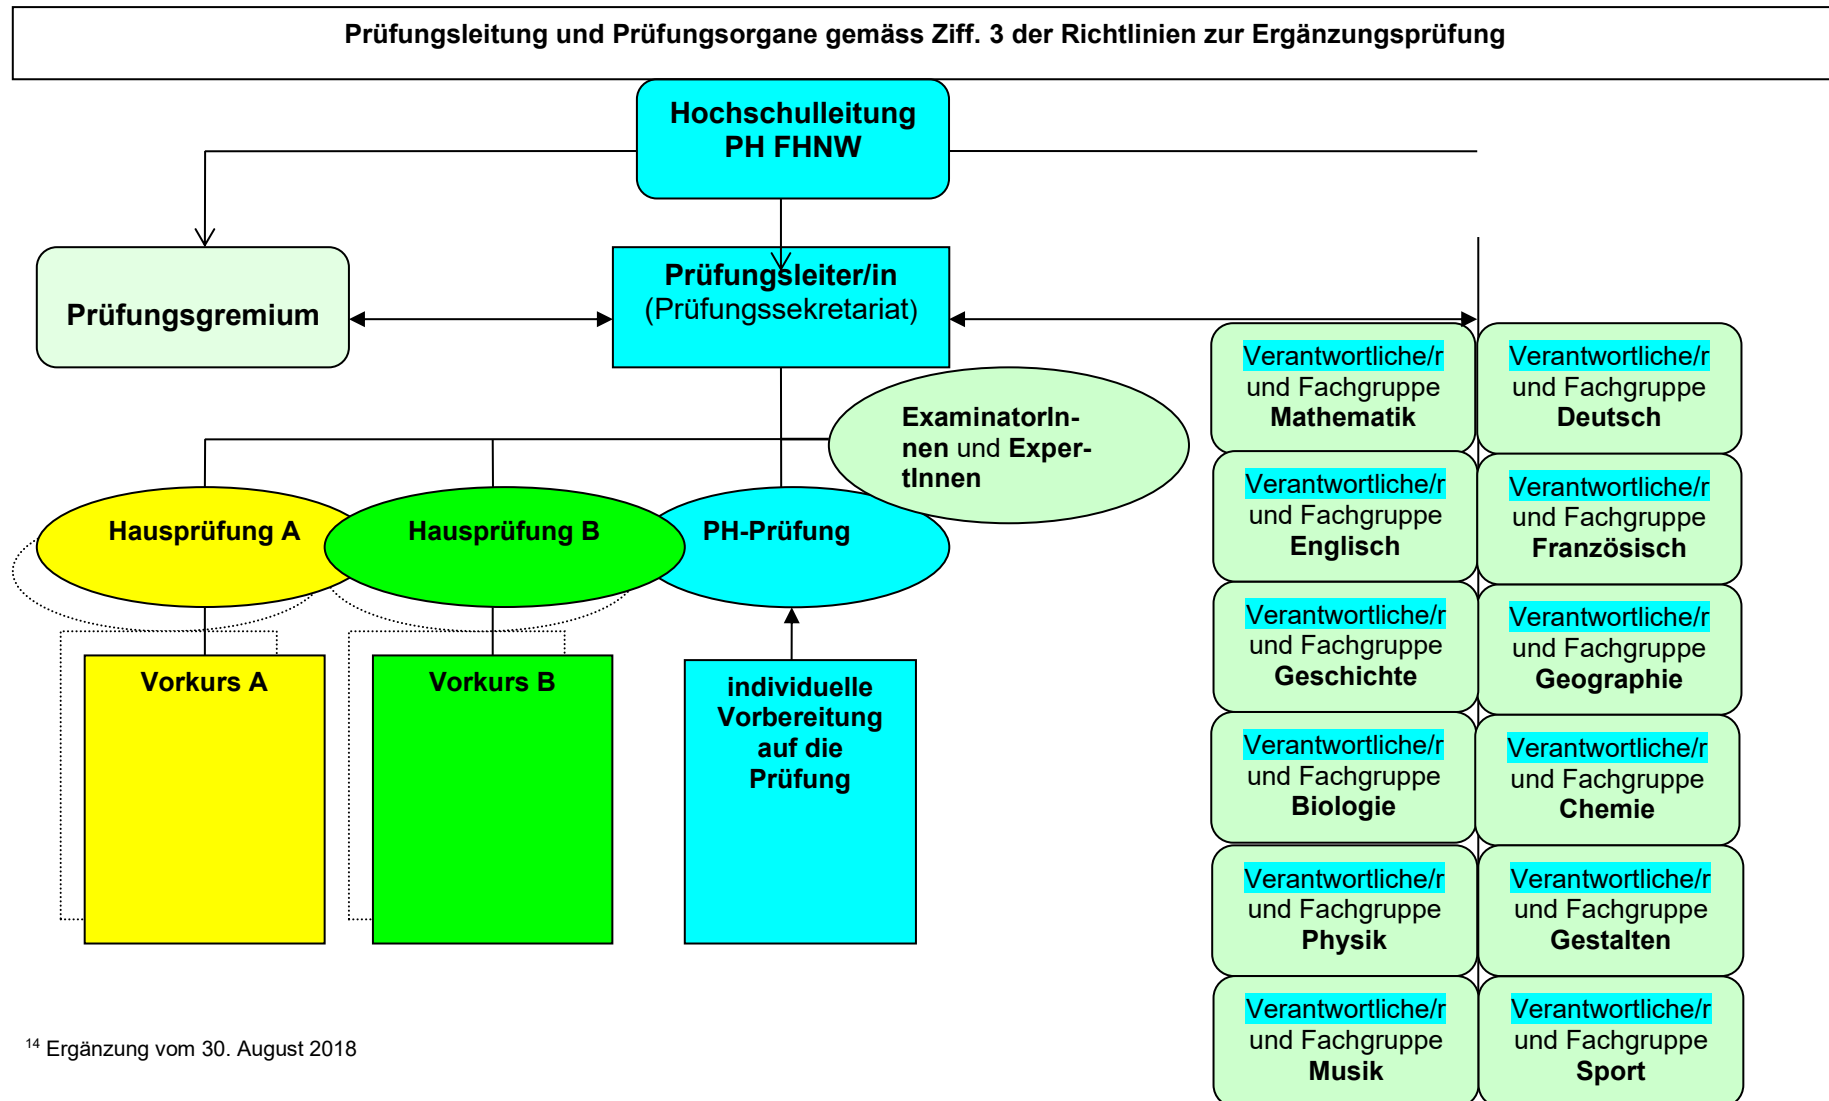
Prüfungsleitung und Prüfungsorgane gemäss Ziff. 3 der Richtlinien zur Ergänzungsprüfung

Hochschulleitung PH FHNW

Prüfungsgremium

Prüfungsleiter/in (Prüfungssekretariat)

ExaminatorInnen und ExpertInnen

Hausprüfung A

Hausprüfung B

PH-Prüfung

Vorkurs A

Vorkurs B

individuelle Vorbereitung auf die Prüfung

Verantwortliche/r und Fachgruppe Mathematik

Verantwortliche/r und Fachgruppe Deutsch

Verantwortliche/r und Fachgruppe Englisch

Verantwortliche/r und Fachgruppe Französisch

Verantwortliche/r und Fachgruppe Geschichte

Verantwortliche/r und Fachgruppe Geographie

Verantwortliche/r und Fachgruppe Biologie

Verantwortliche/r und Fachgruppe Chemie

Verantwortliche/r und Fachgruppe Physik

Verantwortliche/r und Fachgruppe Gestalten

Verantwortliche/r und Fachgruppe Musik

Verantwortliche/r und Fachgruppe Sport

$^{14}$ Ergänzung vom 30. August 2018